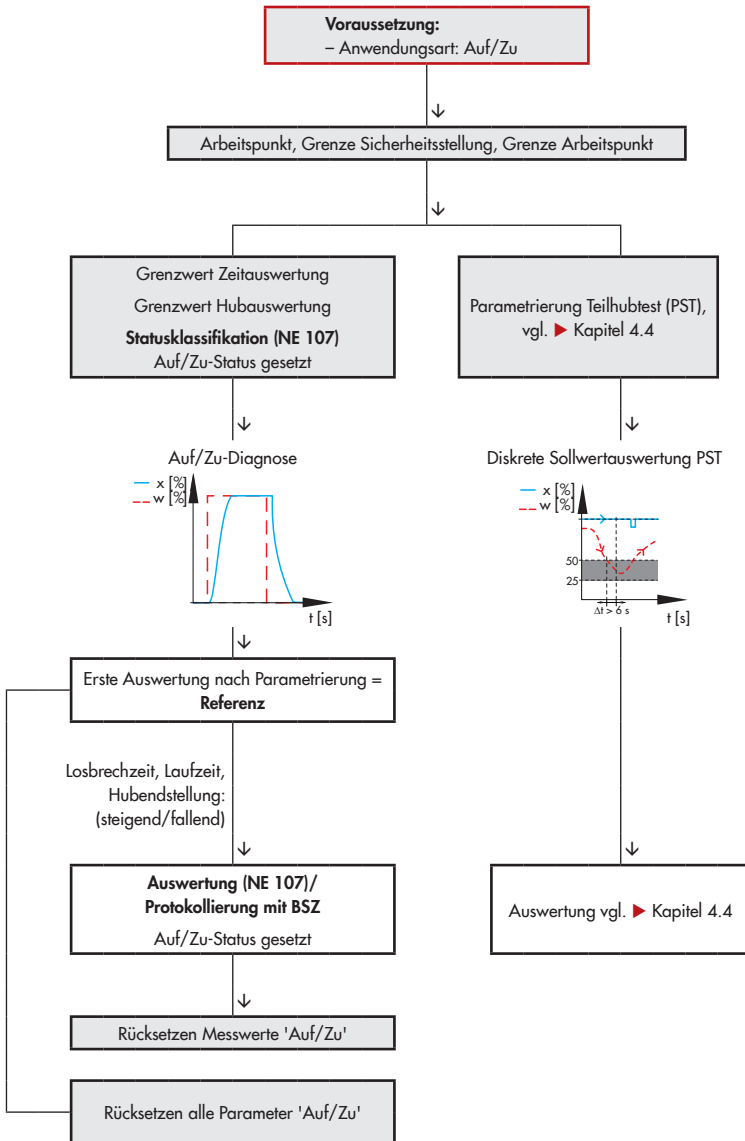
**Voraussetzung:**
– Anwendungsart: Auf/Zu

Arbeitspunkt, Grenze Sicherheitsstellung, Grenze Arbeitspunkt

Grenzwert Zeitauswertung

Grenzwert Hubauswertung

**Statusklassifikation (NE 107)**
Auf/Zu-Status gesetzt

Parametrierung Teilhubtest (PST), vgl. ▶ Kapitel 4.4

Auf/Zu-Diagnose

x [%]
w [%]
t [s]

Diskrete Sollwertauswertung PST

x [%]
w [%]
50
25
Δt > 6 s
t [s]

Erste Auswertung nach Parametrierung = **Referenz**

Losbrechzeit, Laufzeit, Hubendstellung: (steigend/fallend)

**Auswertung (NE 107)/**
**Protokollierung mit BSZ**
Auf/Zu-Status gesetzt

Auswertung vgl. ▶ Kapitel 4.4

Rücksetzen Messwerte 'Auf/Zu'

Rücksetzen alle Parameter 'Auf/Zu'